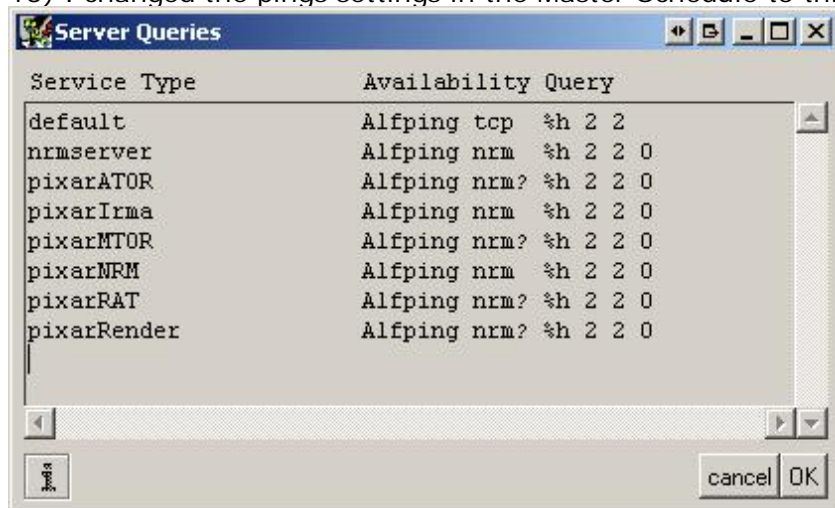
Server Queries

| Service Type | Availability Query |
|---|---|
| default | Alfping tcp %h 2 2 |
| nrmserver | Alfping nrm %h 2 2 0 |
| pixarATOR | Alfping nrm? %h 2 2 0 |
| pixarIrma | Alfping nrm %h 2 2 0 |
| pixarMTOR | Alfping nrm? %h 2 2 0 |
| pixarNRM | Alfping nrm %h 2 2 0 |
| pixarRAT | Alfping nrm? %h 2 2 0 |
| pixarRender | Alfping nrm? %h 2 2 0 |

cancel OK